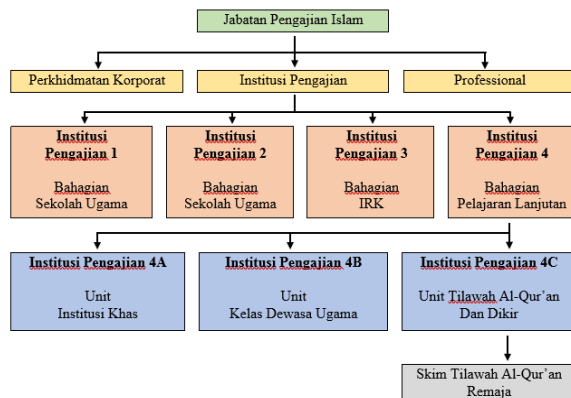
Jabatan Pengajian Islam

Perkhidmatan Korporat

Institusi Pengajian

Professional

**Institusi Pengajian 1**

Bahagian Sekolah Ugama

**Institusi Pengajian 2**

Bahagian Sekolah Ugama

**Institusi Pengajian 3**

Bahagian IRK

**Institusi Pengajian 4**

Bahagian Pelajaran Lanjutan

**Institusi Pengajian 4A**

Unit Institusi Khas

**Institusi Pengajian 4B**

Unit Kelas Dewasa Ugama

**Institusi Pengajian 4C**

Unit Tilawah Al-Qur'an Dan Dikir

Skim Tilawah Al-Qur'an Remaja